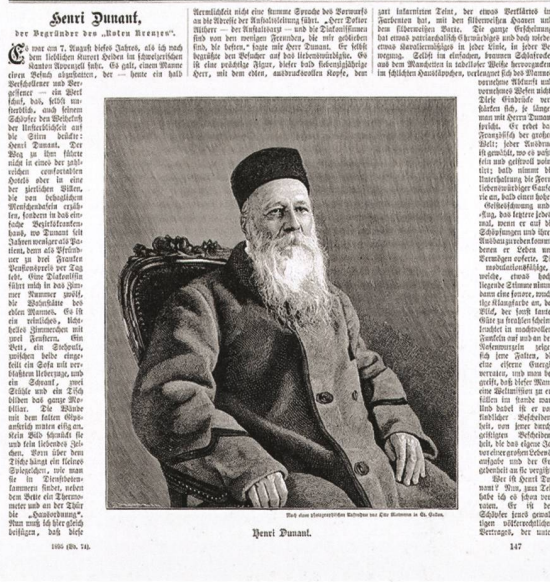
Henri Dunant,

der Begründer des „Roten Kreuzes".

Es war am 7. August dieses Jahres, als ich nach dem lieblichen Kurort Heiden im schweizerischen Kanton Appenzell fuhr. Es galt, einem Manne einen Besuch abzustatten, der — heute ein halb Verschollener und Vergessener — ein Werk schuf, das, selbst unsterblich, auch seinem Schöpfer den Weihekuß der Unsterblichkeit auf die Stirn drückte: Henri Dunant. Der Weg zu ihm führte nicht in eines der zahlreichen comfortablen Hotels oder in eine der zierlichen Villen, die von behaglichem Menschenleben erzählen, sondern in das einfache Bezirkskrankenhaus, in dem Dunant seit Jahren weniger als Patient, denn als Pfründner zu drei Franken Pensionspreis per Tag lebt. Eine Diakonissin führt mich in das Zimmer Nummer zwölf, die Wohnstätte des edlen Mannes. Es ist ein ärmliches, kahles Zimmerchen mit zwei Fenstern. Ein Bett, ein Tischlein, ein Stuhl, zwischen beiden eingekeilt ein Sofa mit verblichenem Ueberzuge, und ein Schrank, zwei Stühle und ein Tisch bilden das ganze Mobiliar. Die Wände mit dem kalten Gipsanstrich nüchtern und leer. Kein Bild schmückt sie und kein liebendes Zeichen. Vorn über dem Tische hängt ein kleines Spiegelchen, wie man sie in Dienstbotenkammern findet, neben dem Bette ein Thermometer und an der Thür die „Hausordnung". Nun muß ich hier gleich beifügen, daß diese

Ärmlichkeit nicht eine stumme Sprache des Vorwurfs an die Adresse der Anstaltsleitung führt. „Herr Doktor Altherr — der Anstaltsarzt — und die Diakonissinnen sind von den wenigen Freunden, die mir geblieben sind, die besten," sagte mir Herr Dunant. Er selbst begrüßte den Besucher auf das liebenswürdigste. Es ist eine prächtige Figur, dieser halb siebenzigjährige Herr, mit dem edlen, ausdrucksvollen Kopfe, dem

zart inkarnierten Teint, der etwas Farbenton hat, mit den silberweißen Haaren und dem silberweißen Barte. Die ganze Erscheinung hat etwas patriarchalisch Ehrwürdiges und doch wieder etwas kavaliermäßiges in jeder Linie, in jeder Bewegung. Selbst im einfachen, dunklen Schlafrock und den Pantoffeln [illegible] verleugnet sich das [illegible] vornehme Abkunft und vornehmes Wesen nicht. Diese Eindrücke ver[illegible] stärken sich, je länger man mit Herrn Dunant spricht. Er redet ein französisch der großen Welt; jeder Ausdruck ist gewählt, wo es paßt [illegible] fein und geistvoll poin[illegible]; bald nimmt die Unterhaltung die Form liebenswürdiger Gaukelei an, bald einen hohen Gedankenschwung und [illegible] Flug, das letztere jedesmal, wenn er auf die Schöpfungen und ihre Ausbau zu reden kommt, denen er Leben und Vermögen opferte. Di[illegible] modulationsfähige, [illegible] etwas hoch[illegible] legende Stimme nimmt dann eine sonore, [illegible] tige Klangfarbe an, der Blick, der sonst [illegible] Güte zu strahlen schein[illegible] leuchtet in wachsender Funkeln auf und an der Nasenwurzel zeigen sich zwei Falten, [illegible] eine eiserne Energie verraten, und man be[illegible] greift, daß dieser Mann eine Weltmission zu erfüllen im stande war und dabei ist er von so rührender Bescheidenheit, von jener durchgeistigten Bescheidenheit, die da vor dem Bewußtsein einer großen Gedanke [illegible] und der Größe gebeugt an die vergiß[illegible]

Wer ist Henri Dunant? Nun, zur Zeit hat sich so schon genannt, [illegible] Er ist der Schöpfer jenes gro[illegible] völkerrechtlichen Vertrages, der unter

Nach einer photographischen Aufnahme von Otto Rietmann in St. Gallen.

Henri Dunant.

1895 (Bd. 74).

147